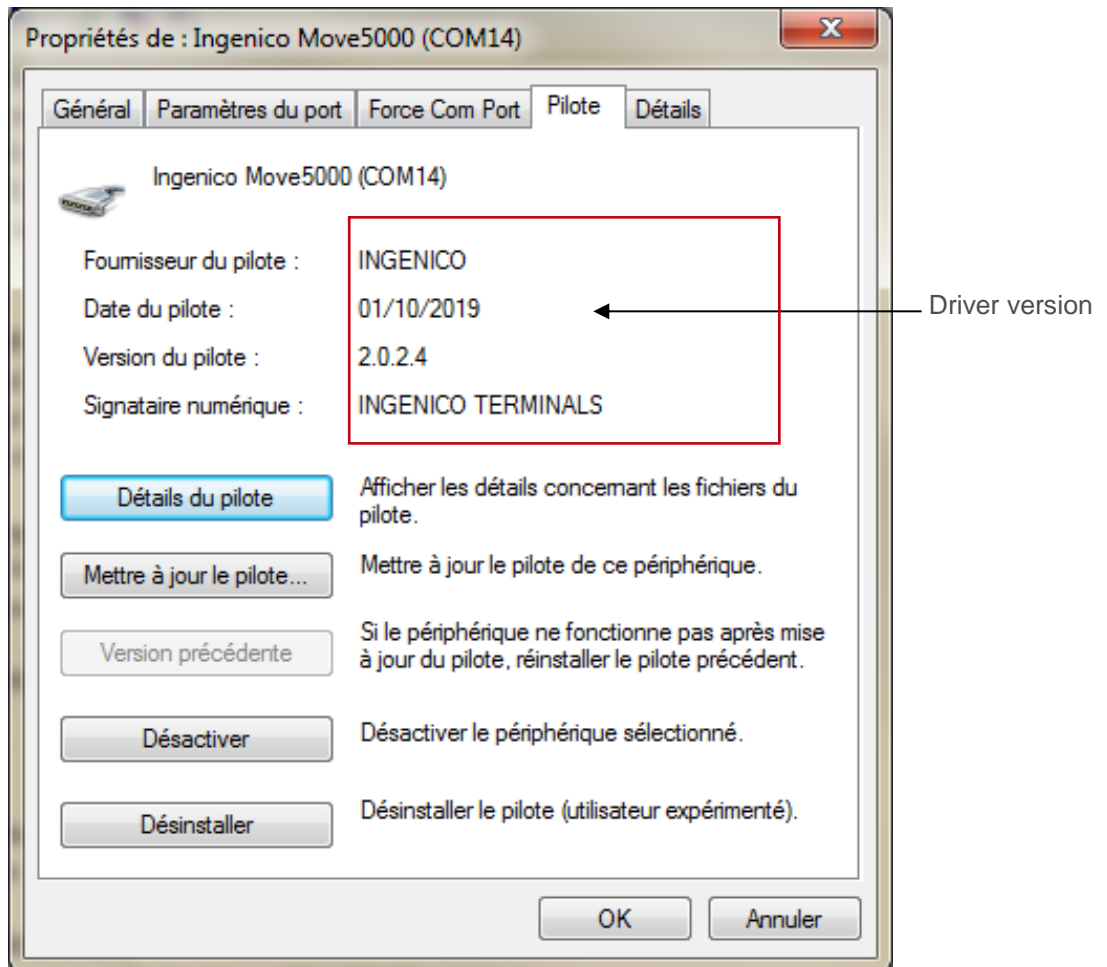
Propriétés de : Ingenico Move5000 (COM14)

X

Général | Paramètres du port | Force Com Port | Pilote | Détails

Ingenico Move5000 (COM14)

Fournisseur du pilote : INGENICO

Date du pilote : 01/10/2019

Version du pilote : 2.0.2.4

Signataire numérique : INGENICO TERMINALS

Driver version

Détails du pilote

Afficher les détails concernant les fichiers du pilote.

Mettre à jour le pilote...

Mettre à jour le pilote de ce périphérique.

Version précédente

Si le périphérique ne fonctionne pas après mise à jour du pilote, réinstaller le pilote précédent.

Désactiver

Désactiver le périphérique sélectionné.

Désinstaller

Désinstaller le pilote (utilisateur expérimenté).

OK

Annuler